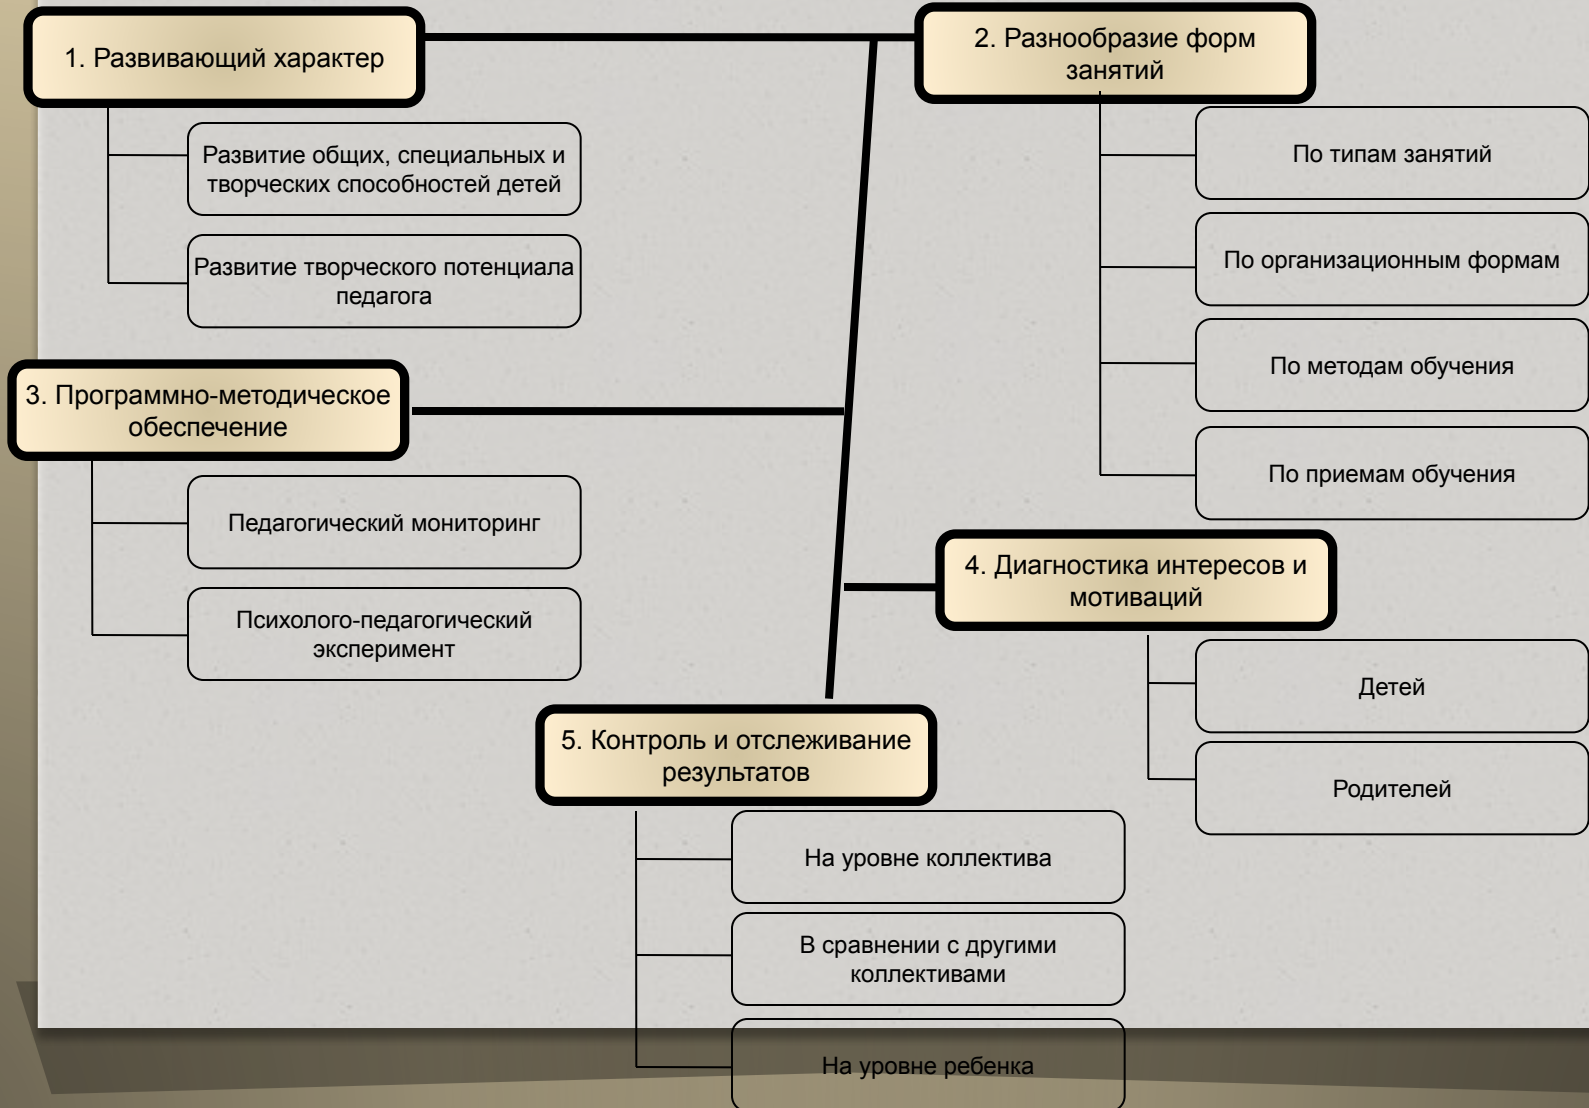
1. Развивающий характер

Развитие общих, специальных и творческих способностей детей

Развитие творческого потенциала педагога

2. Разнообразие форм занятий

По типам занятий

По организационным формам

По методам обучения

По приемам обучения

3. Программно-методическое обеспечение

Педагогический мониторинг

Психолого-педагогический эксперимент

4. Диагностика интересов и мотиваций

Детей

Родителей

5. Контроль и отслеживание результатов

На уровне коллектива

В сравнении с другими коллективами

На уровне ребенка